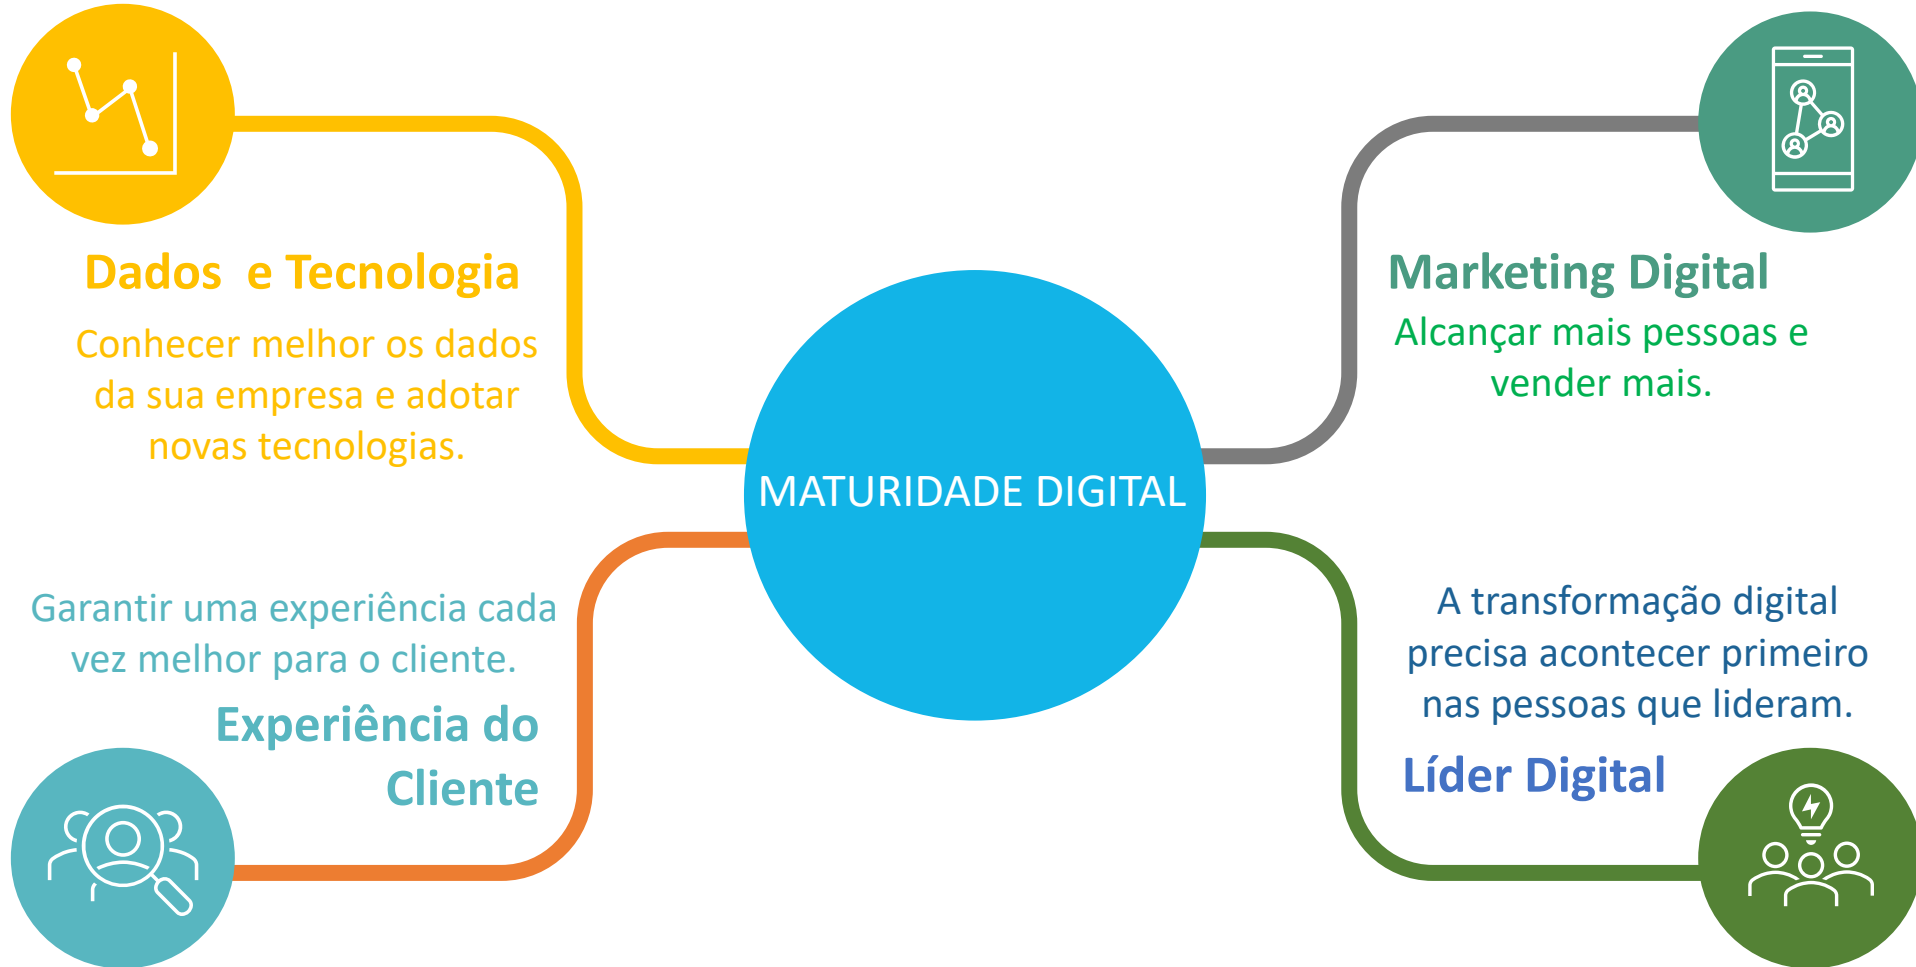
Dados  e Tecnologia

Conhecer melhor os dados da sua empresa e adotar novas tecnologias.

Marketing Digital

Alcançar mais pessoas e vender mais.

MATURIDADE DIGITAL

Garantir uma experiência cada vez melhor para o cliente.

Experiência do Cliente

A transformação digital precisa acontecer primeiro nas pessoas que lideram.

Líder Digital